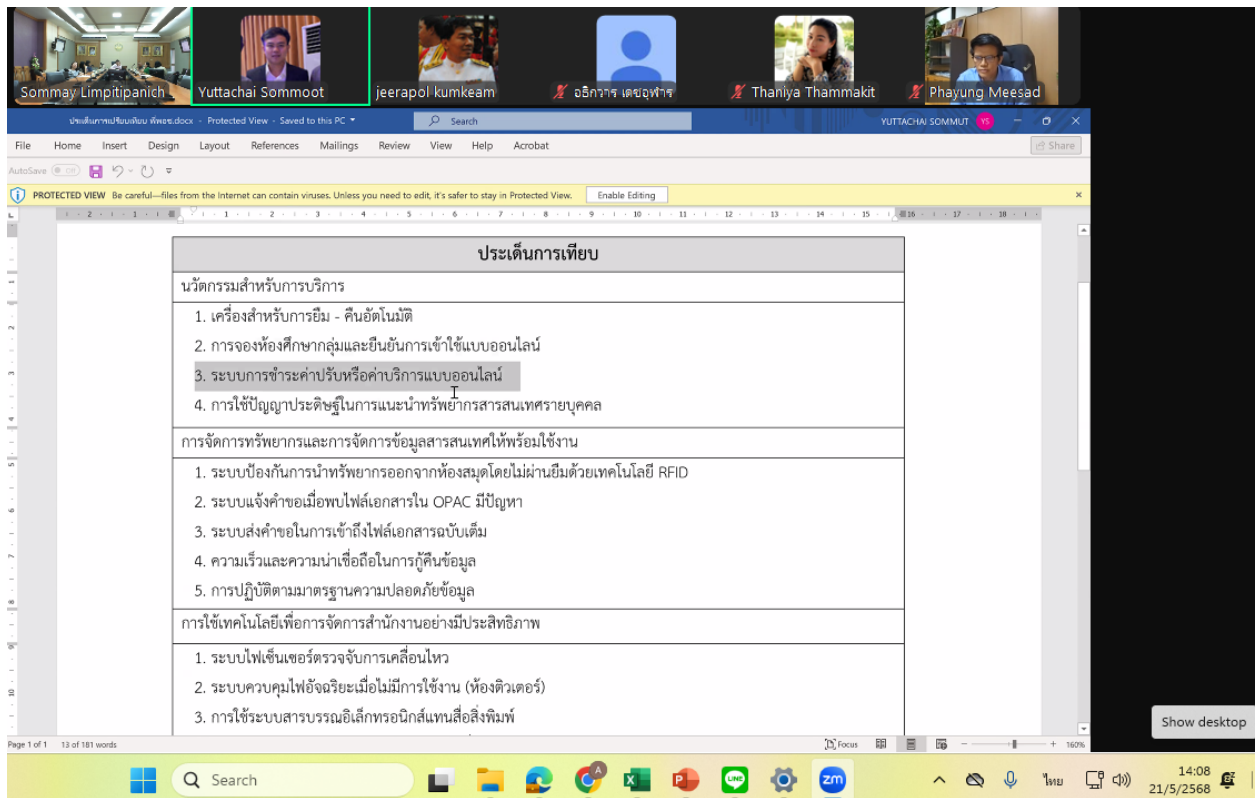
Sommay Limpitipanich

Yuttachai Sommoot

jeerapol kumkeam

อธิการ เดชอุฬาร

Thaniya Thammakit

Phayung Meesad

ประเด็นการเปรียบเทียบ ทัพยอ.docx - Protected View - Saved to this PC

Search

YUTTACHAI SOMMUT YS

File Home Insert Design Layout References Mailings Review View Help Acrobat

Share

AutoSave Off

PROTECTED VIEW Be careful—files from the Internet can contain viruses. Unless you need to edit, it's safer to stay in Protected View. Enable Editing

| ประเด็นการเทียบ |
|---|
| นวัตกรรมสำหรับการบริการ |
| 1. เครื่องสำหรับการยืม - คืนอัตโนมัติ<br>2. การจองห้องศึกษากลุ่มและยืนยันการเข้าใช้แบบออนไลน์<br>3. ระบบการชำระค่าปรับหรือค่าบริการแบบออนไลน์<br>4. การใช้ปัญญาประดิษฐ์ในการแนะนำทรัพยากรสารสนเทศรายบุคคล |
| การจัดการทรัพยากรและการจัดการข้อมูลสารสนเทศให้พร้อมใช้งาน |
| 1. ระบบป้องกันการนำทรัพยากรออกจากห้องสมุดโดยไม่ผ่านยืมด้วยเทคโนโลยี RFID<br>2. ระบบแจ้งคำขอเมื่อพบไฟล์เอกสารใน OPAC มีปัญหา<br>3. ระบบส่งคำขอในการเข้าถึงไฟล์เอกสารฉบับเต็ม<br>4. ความเร็วและความน่าเชื่อถือในการกู้คืนข้อมูล<br>5. การปฏิบัติตามมาตรฐานความปลอดภัยข้อมูล |
| การใช้เทคโนโลยีเพื่อการจัดการสำนักงานอย่างมีประสิทธิภาพ |
| 1. ระบบไฟเซ็นเซอร์ตรวจจับการเคลื่อนไหว<br>2. ระบบควบคุมไฟอัจฉริยะเมื่อไม่มีการใช้งาน (ห้องติวเตอร์)<br>3. การใช้ระบบสารบรรณอิเล็กทรอนิกส์แทนสื่อสิ่งพิมพ์ |

Page 1 of 1 13 of 181 words

Focus 160%

Show desktop

Search

ไทย 14:08 21/5/2568